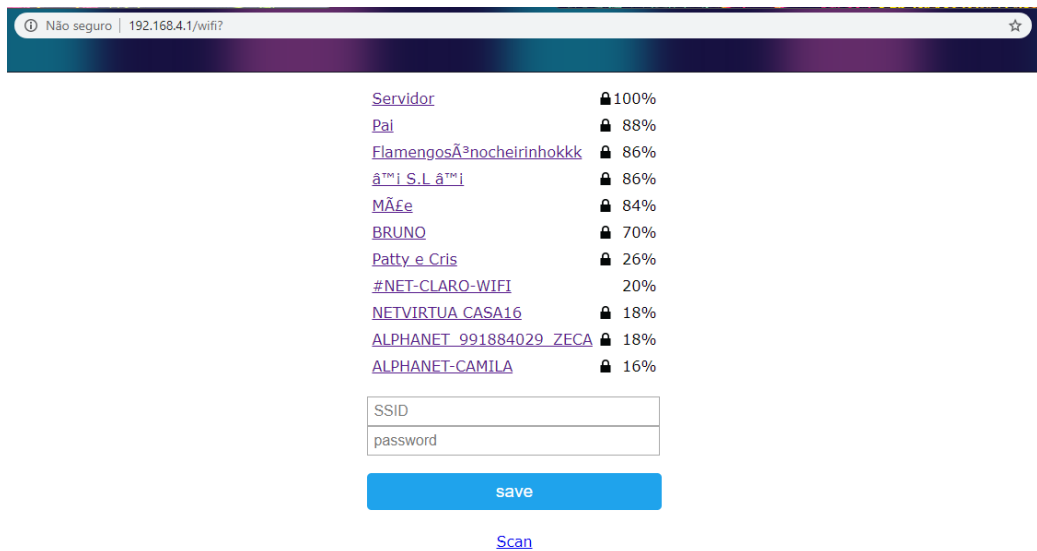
Não seguro | 192.168.4.1/wifi?

| | |
|---|---|
| Servidor | 100% |
| Pai | 88% |
| FlamengosÃ³nocheirinhokkk | 86% |
| â™¡ S.L â™¡ | 86% |
| MÃ£e | 84% |
| BRUNO | 70% |
| Patty e Cris | 26% |
| #NET-CLARO-WIFI | 20% |
| NETVIRTUA CASA16 | 18% |
| ALPHANET_991884029_ZECA | 18% |
| ALPHANET-CAMILA | 16% |

SSID

password

save

Scan